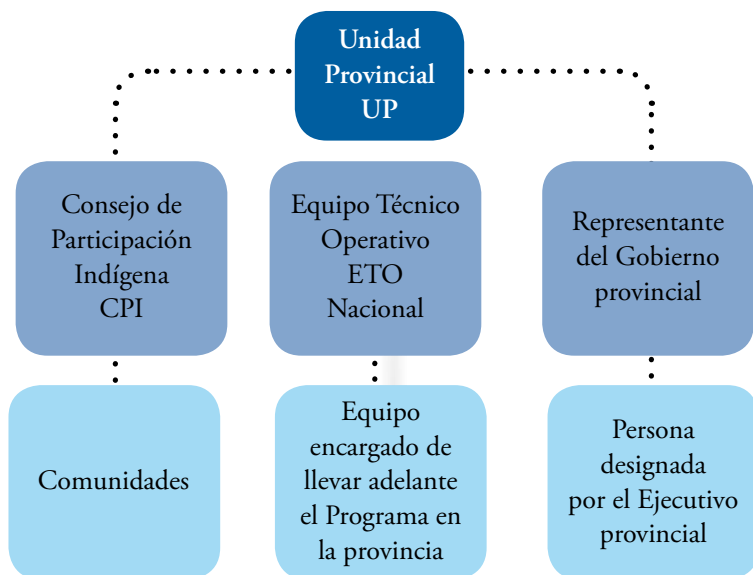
Unidad Provincial UP

Consejo de Participación Indígena CPI

Equipo Técnico Operativo ETO Nacional

Representante del Gobierno provincial

Comunidades

Equipo encargado de llevar adelante el Programa en la provincia

Persona designada por el Ejecutivo provincial